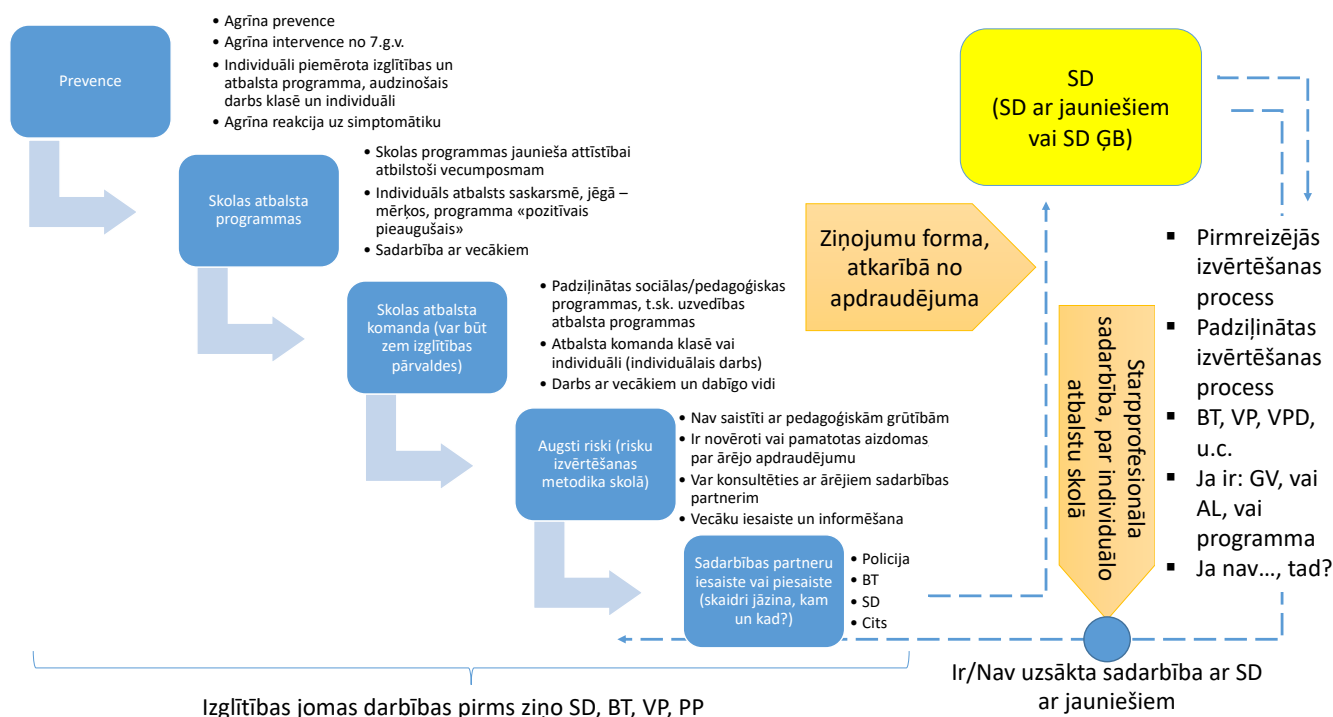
Prevence

• Agrīna prevence
• Agrīna intervence no 7.g.v.
• Individuāli piemērota izglītības un atbalsta programma, audzinošais darbs klasē un individuāli
• Agrīna reakcija uz simptomātiku

Skolas atbalsta programmas

• Skolas programmas jaunieša attīstībai atbilstoši vecumposmam
• Individuāls atbalsts saskarsmē, jēgā – mērķos, programma «pozitīvais pieaugušais»
• Sadarbība ar vecākiem

Skolas atbalsta komanda (var būt zem izglītības pārvaldes)

• Padziļinātas sociālas/pedagoģiskas programmas, t.sk. uzvedības atbalsta programmas
• Atbalsta komanda klasē vai individuāli (individuālais darbs)
• Darbs ar vecākiem un dabīgo vidi

Augsti riski (risku izvērtēšanas metodika skolā)

• Nav saistīti ar pedagoģiskām grūtībām
• Ir novēroti vai pamatotas aizdomas par ārējo apdraudējumu
• Var konsultēties ar ārējiem sadarbības partnerim
• Vecāku iesaiste un informēšana

Sadarbības partneru iesaiste vai piesaiste (skaidri jāzina, kam un kad?)

• Policija
• BT
• SD
• Cits

SD
(SD ar jauniešiem vai SD ĢB)

Ziņojumu forma, atkarībā no apdraudējuma

Starpprofesionāla sadarbība, par individuālo atbalstu skolā

▪ Pirmreizējās izvērtēšanas process
▪ Padziļinātas izvērtēšanas process
▪ BT, VP, VPD, u.c.
▪ Ja ir: GV, vai AL, vai programma
▪ Ja nav..., tad?

Ir/Nav uzsākta sadarbība ar SD ar jauniešiem

Izglītības jomas darbības pirms ziņo SD, BT, VP, PP